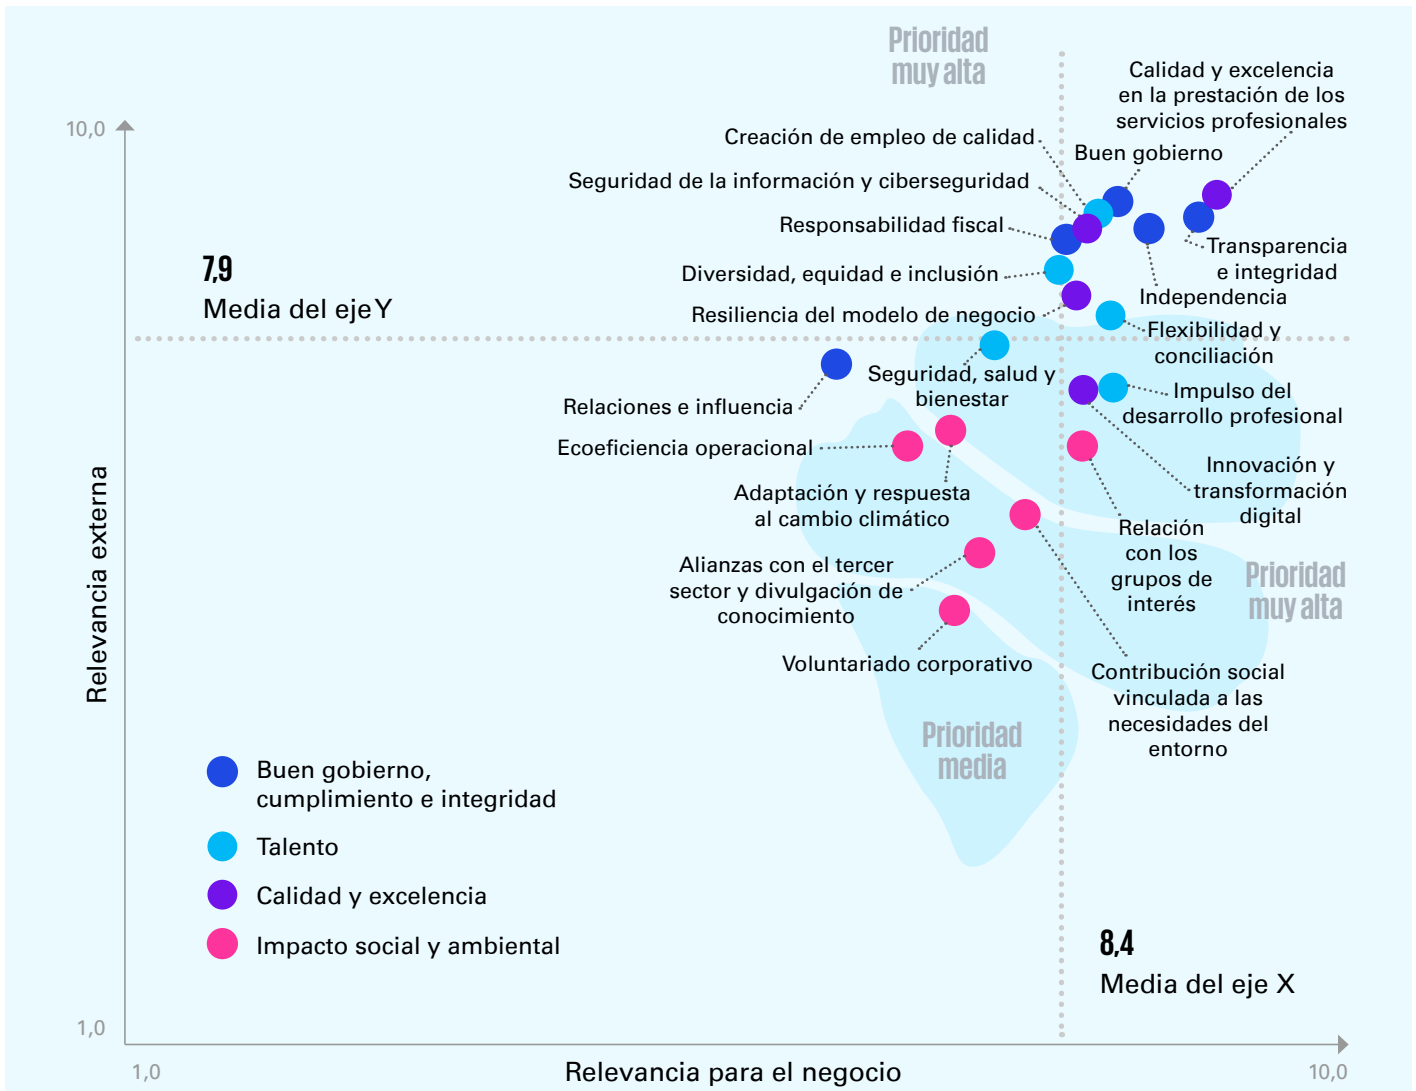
Prioridad muy alta

Calidad y excelencia en la prestación de los servicios profesionales

10,0

Creación de empleo de calidad

Buen gobierno

Seguridad de la información y ciberseguridad

Responsabilidad fiscal

Transparencia e integridad

7,9

Media del eje Y

Diversidad, equidad e inclusión

Independencia

Resiliencia del modelo de negocio

Flexibilidad y conciliación

Seguridad, salud y bienestar

Impulso del desarrollo profesional

Relaciones e influencia

Ecoeficiencia operacional

Innovación y transformación digital

Adaptación y respuesta al cambio climático

Relación con los grupos de interés

Alianzas con el tercer sector y divulgación de conocimiento

Prioridad muy alta

Voluntariado corporativo

Contribución social vinculada a las necesidades del entorno

Relevancia externa

Prioridad media

Buen gobierno, cumplimiento e integridad

Talento

Calidad y excelencia

Impacto social y ambiental

8,4

Media del eje X

1,0

1,0

Relevancia para el negocio

10,0